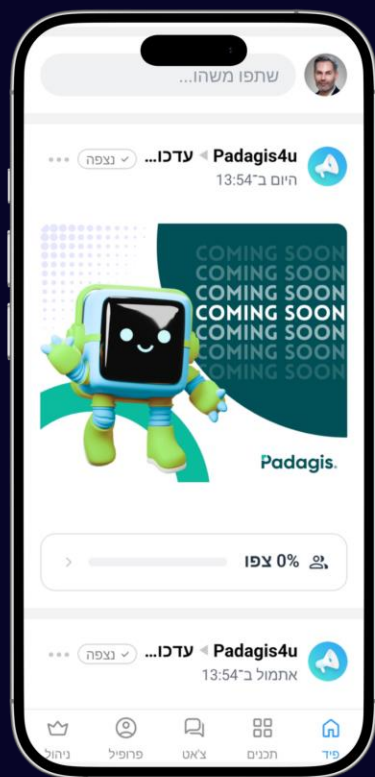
שתפו משהו...

Padagis4u ◂ עדכו... נצפה •••
היום ב־13:54

COMING SOON
COMING SOON
COMING SOON
COMING SOON
COMING SOON
COMING SOON

Padagis.

0% צפו

Padagis4u ◂ עדכו... נצפה •••
אתמול ב־13:54

פיד
תכנים
צ'אט
פרופיל
ניהול